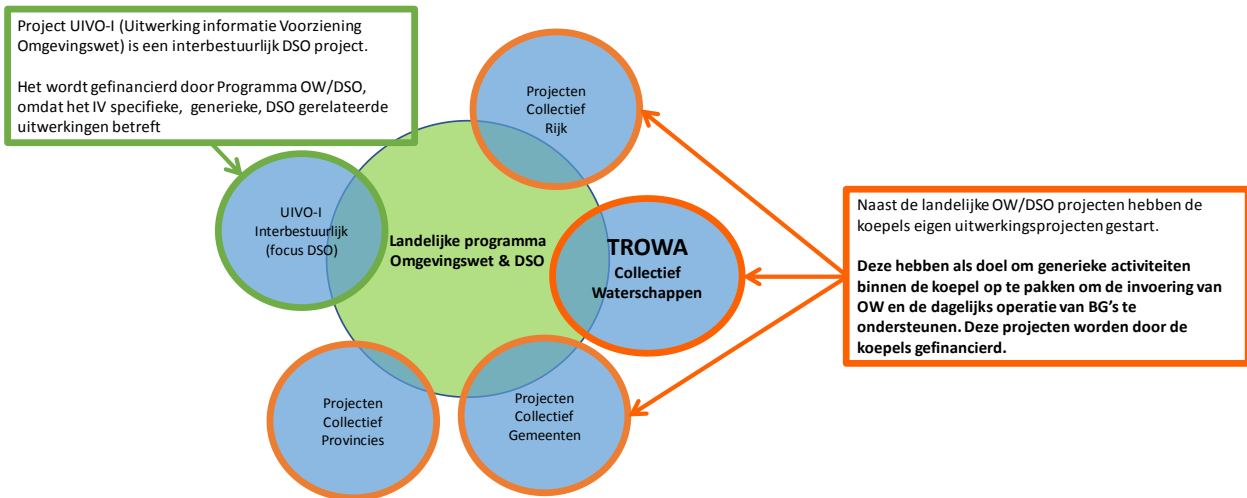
Project UIVO-I (Uitwerking informatie Voorziening Omgevingswet) is een interbestuurlijk DSO project.

Het wordt gefinancierd door Programma OW/DSO, omdat het IV specifieke, generieke, DSO gerelateerde uitwerkingen betreft

Projecten Collectief Rijk

UIVO-I Interbestuurlijk (focus DSO)

Landelijke programma Omgevingswet & DSO

TROWA Collectief Waterschappen

Naast de landelijke OW/DSO projecten hebben de koepels eigen uitwerkingsprojecten gestart.

Deze hebben als doel om generieke activiteiten binnen de koepel op te pakken om de invoering van OW en de dagelijks operatie van BG's te ondersteunen. Deze projecten worden door de koepels gefinancierd.

Projecten Collectief Provincies

Projecten Collectief Gemeenten